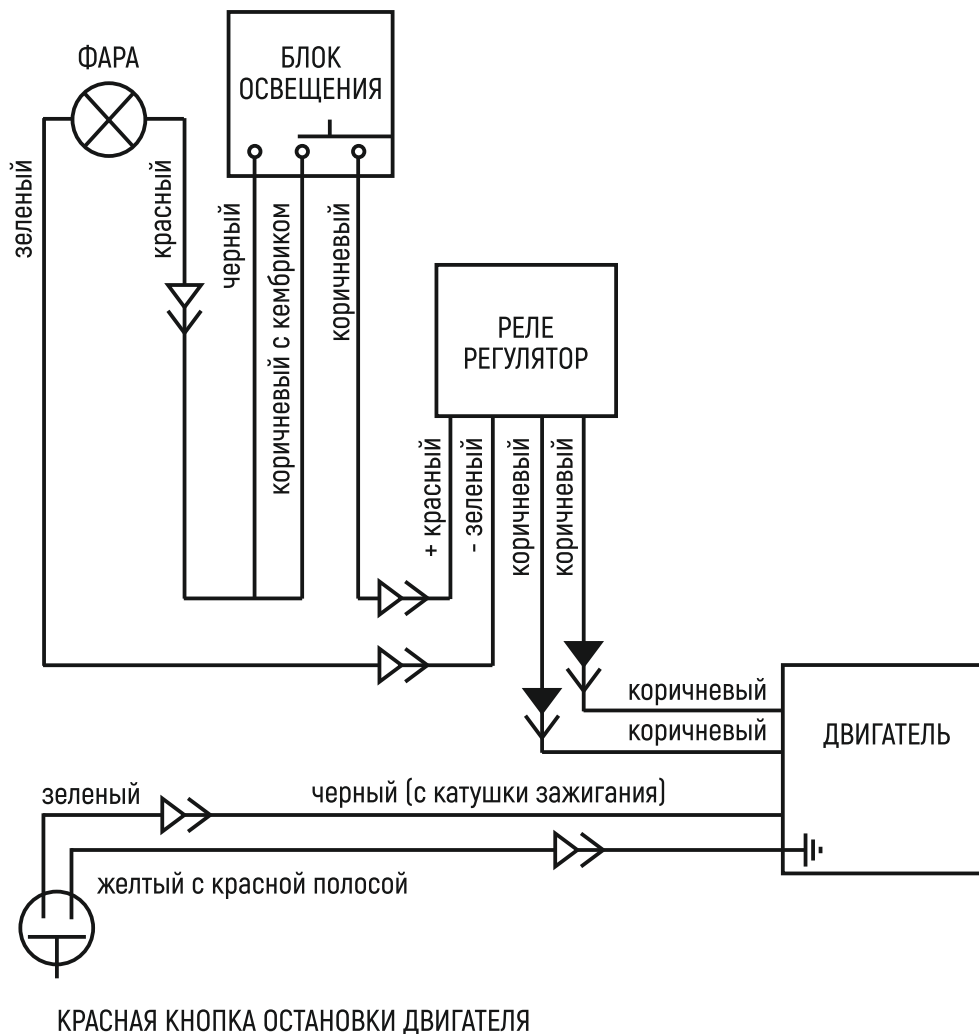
ФАРА

БЛОК ОСВЕЩЕНИЯ

зеленый

красный

черный

коричневый с кембриком

коричневый

РЕЛЕ РЕГУЛЯТОР

+ красный

- зеленый

коричневый

коричневый

коричневый

коричневый

ДВИГАТЕЛЬ

зеленый

черный (с катушки зажигания)

желтый с красной полосой

КРАСНАЯ КНОПКА ОСТАНОВКИ ДВИГАТЕЛЯ